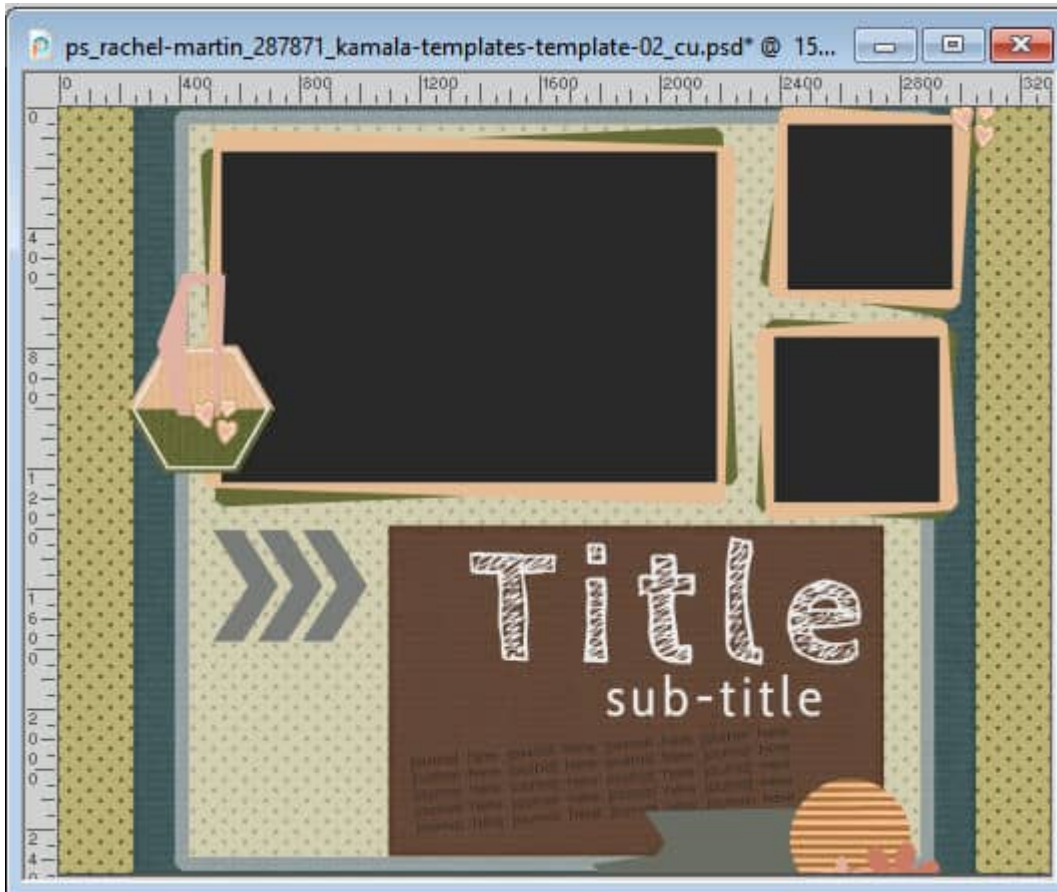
ps_rachel-martin_287871_kamala-templates-template-02_cu.psd* @ 15...

0 400 800 1200 1600 2000 2400 2800 320

0 400 800 1200 1600 2000 24

Title

sub-title

journal here journal here journal here journal here journal here journal here journal here journal here journal here journal here journal here journal here journal here journal here journal here journal here journal here journal here journal here